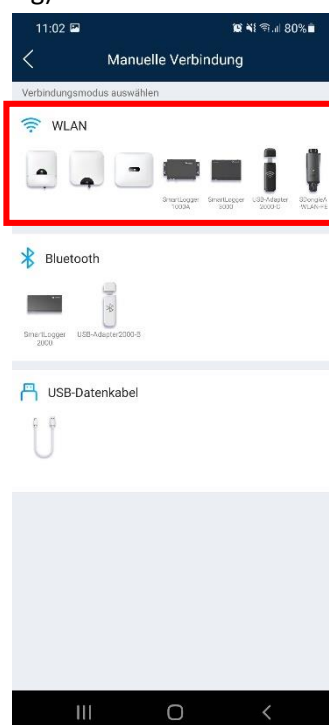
11:02

80%

Manuelle Verbindung

Verbindungsmodus auswählen

WLAN

SmartLogger 1000A

SmartLogger 3000

USB-Adapter 2000-C

SDongleA -WLAN-E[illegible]

Bluetooth

SmartLogger 2000

USB-Adapter2000-B

USB-Datenkabel